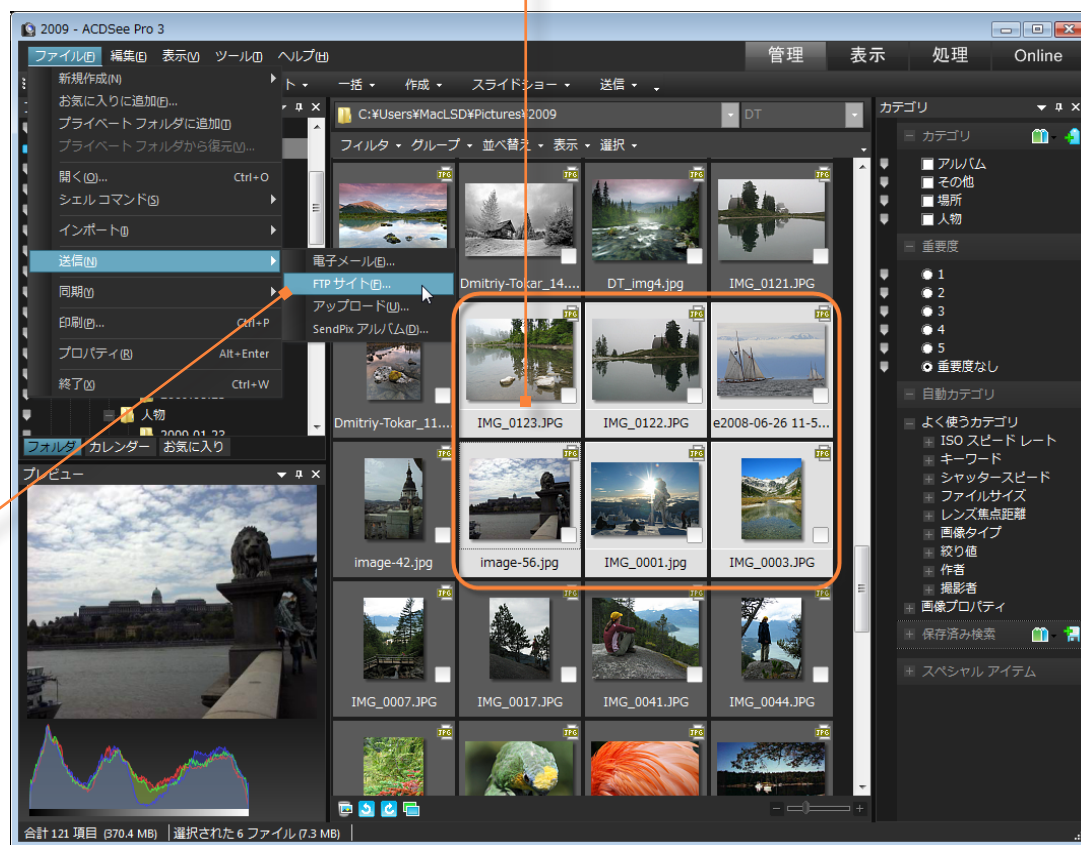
2009 - ACDSee Pro 3

ファイル(F) 編集(E) 表示(V) ツール(T) ヘルプ(H)

管理 表示 処理 Online

新規作成(N)
お気に入りに追加(F)...
プライベート フォルダに追加(T)
プライベート フォルダから復元...
開く(O)... Ctrl+O
シェル コマンド(S)
インポート(I)
送信(N)
同期(Y)
印刷(P)... Ctrl+P
プロパティ(R) Alt+Enter
終了(X) Ctrl+W

電子メール(E)...
FTP サイト(F)...
アップロード(U)...
SendPix アルバム(D)...

ト ▾ 一括 ▾ 作成 ▾ スライドショー ▾ 送信 ▾

C:¥Users¥MacLSD¥Pictures¥2009
DT

フィルタ ▾ グループ ▾ 並べ替え ▾ 表示 ▾ 選択 ▾

Dmitriy-Tokar_14.... DT_img4.jpg IMG_0121.JPG
Dmitriy-Tokar_11... IMG_0123.JPG IMG_0122.JPG e2008-06-26 11-5...
image-42.jpg image-56.jpg IMG_0001.jpg IMG_0003.JPG
IMG_0007.JPG IMG_0017.JPG IMG_0041.JPG IMG_0044.JPG

人物
2009-01-23
フォルダ カレンダー お気に入り

プレビュー

カテゴリ
カテゴリ
アルバム
その他
場所
人物
重要度
1
2
3
4
5
重要度なし
自動カテゴリ
よく使うカテゴリ
ISO スピード レート
キーワード
シャッタースピード
ファイルサイズ
レンズ焦点距離
画像タイプ
絞り値
作者
撮影者
画像プロパティ
保存済み検索
スペシャル アイテム

合計 121 項目 (370.4 MB) 選択された 6 ファイル (7.3 MB)